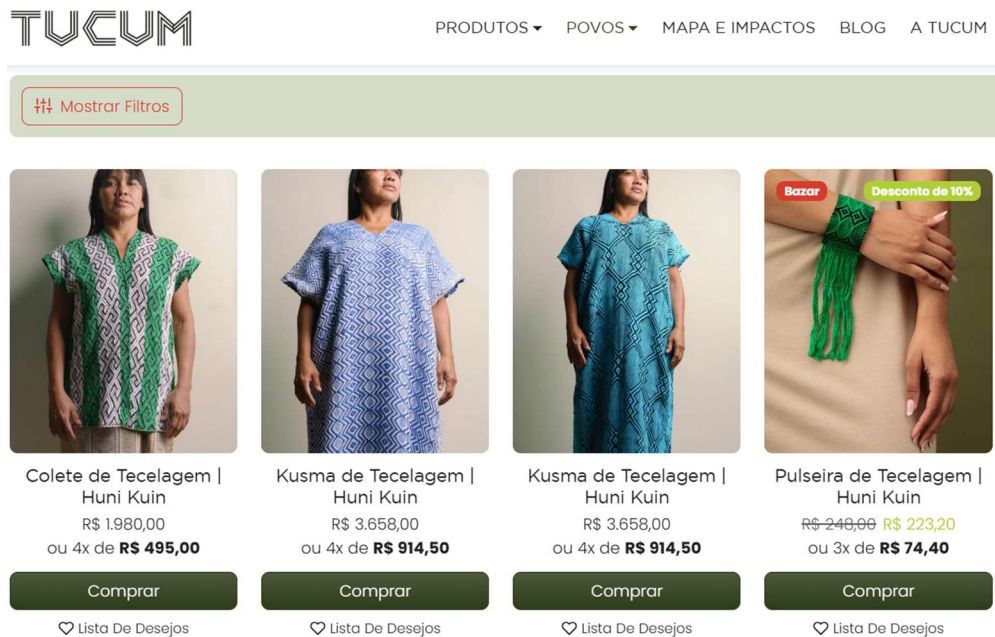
TUCUM

PRODUTOS ▾ POVOS ▾ MAPA E IMPACTOS BLOG A TUCUM

Mostrar Filtros

Colete de Tecelagem | Huni Kuin
R$ 1.980,00
ou 4x de **R$ 495,00**
Comprar
Lista De Desejos

Kusma de Tecelagem | Huni Kuin
R$ 3.658,00
ou 4x de **R$ 914,50**
Comprar
Lista De Desejos

Kusma de Tecelagem | Huni Kuin
R$ 3.658,00
ou 4x de **R$ 914,50**
Comprar
Lista De Desejos

Bazar
Desconto de 10%
Pulseira de Tecelagem | Huni Kuin
~~R$ 248,00~~ R$ 223,20
ou 3x de **R$ 74,40**
Comprar
Lista De Desejos